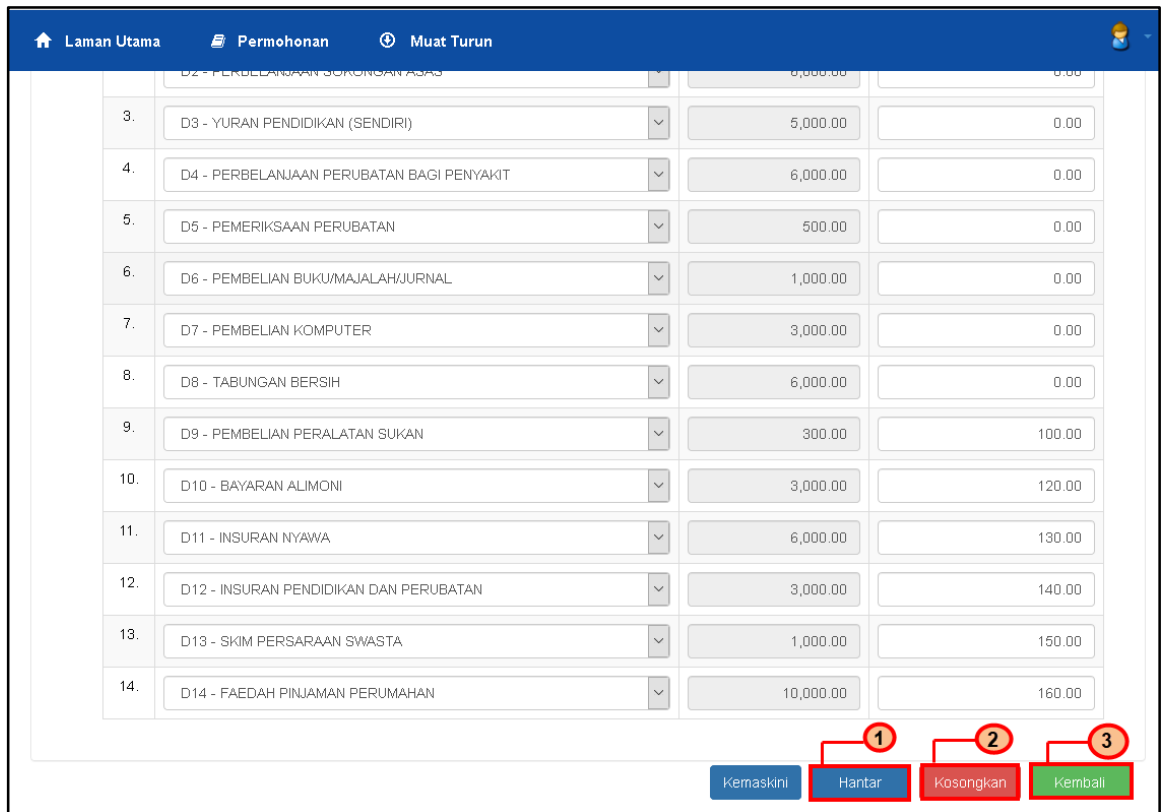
Laman Utama   Permohonan   Muat Turun

| | | | |
|---|---|---|---|
| | D2 - PERBELANJAAN SOKONGAN ASAS | 6,000.00 | 0.00 |
| 3. | D3 - YURAN PENDIDIKAN (SENDIRI) | 5,000.00 | 0.00 |
| 4. | D4 - PERBELANJAAN PERUBATAN BAGI PENYAKIT | 6,000.00 | 0.00 |
| 5. | D5 - PEMERIKSAAN PERUBATAN | 500.00 | 0.00 |
| 6. | D6 - PEMBELIAN BUKU/MAJALAH/JURNAL | 1,000.00 | 0.00 |
| 7. | D7 - PEMBELIAN KOMPUTER | 3,000.00 | 0.00 |
| 8. | D8 - TABUNGAN BERSIH | 6,000.00 | 0.00 |
| 9. | D9 - PEMBELIAN PERALATAN SUKAN | 300.00 | 100.00 |
| 10. | D10 - BAYARAN ALIMONI | 3,000.00 | 120.00 |
| 11. | D11 - INSURAN NYAWA | 6,000.00 | 130.00 |
| 12. | D12 - INSURAN PENDIDIKAN DAN PERUBATAN | 3,000.00 | 140.00 |
| 13. | D13 - SKIM PERSARAAN SWASTA | 1,000.00 | 150.00 |
| 14. | D14 - FAEDAH PINJAMAN PERUMAHAN | 10,000.00 | 160.00 |

1 2 3

Kemaskini   Hantar   Kosongkan   Kembali